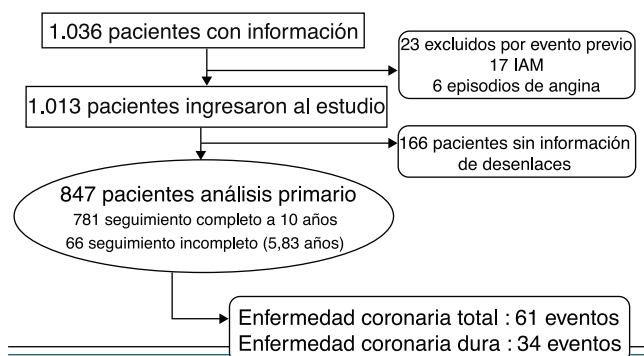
1.036 pacientes con información

23 excluidos por evento previo
17 IAM
6 episodios de angina

1.013 pacientes ingresaron al estudio

166 pacientes sin información de desenlaces

847 pacientes análisis primario
781 seguimiento completo a 10 años
66 seguimiento incompleto (5,83 años)

Enfermedad coronaria total : 61 eventos
Enfermedad coronaria dura : 34 eventos